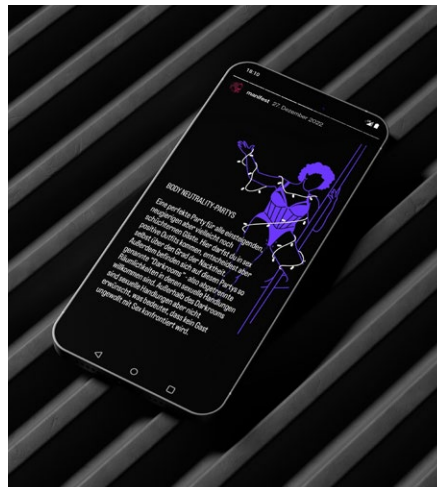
18:10

manifest 27 Dezember 2020

BODY NEUTRALITY-PARTYS

Eine perfekte Party für alle einsteigenden, neugierigen aber vielleicht noch schüchternen Gäste. Hier darf es in was positive Outfits kommen, entscheidet aber selbst über den Grad der Nacktheit. Außerdem befinden sich auf diesen Partys so genannte "Darkrooms" - also abgetrennte Räumlichkeiten in denen sexuelle Handlungen willkommen sind. Außerhalb des Darkrooms sind sexuelle Handlungen aber nicht erwünscht, was bedeutet, dass kein Gast ungewollt mit Sex konfrontiert wird.